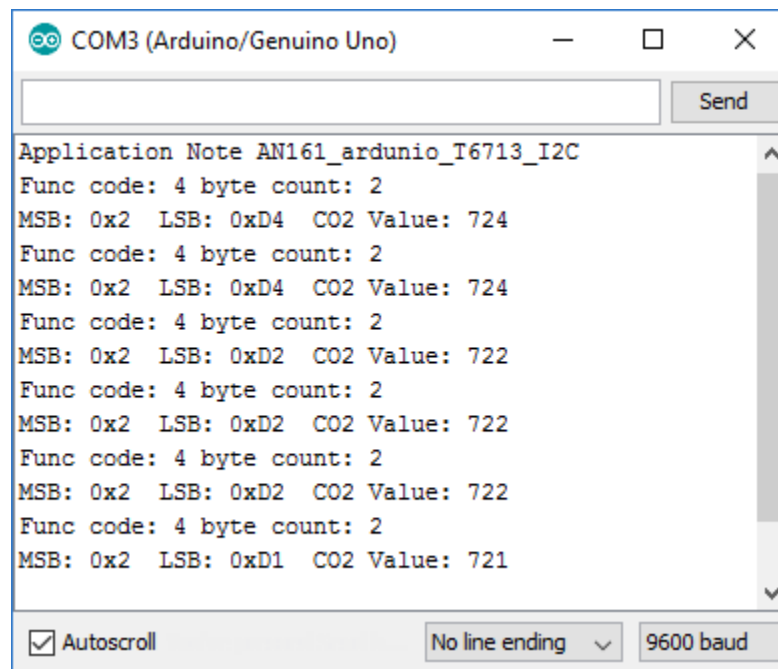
COM3 (Arduino/Genuino Uno)

Send

Application Note AN161_ardunio_T6713_I2C
Func code: 4 byte count: 2
MSB: 0x2  LSB: 0xD4  CO2 Value: 724
Func code: 4 byte count: 2
MSB: 0x2  LSB: 0xD4  CO2 Value: 724
Func code: 4 byte count: 2
MSB: 0x2  LSB: 0xD2  CO2 Value: 722
Func code: 4 byte count: 2
MSB: 0x2  LSB: 0xD2  CO2 Value: 722
Func code: 4 byte count: 2
MSB: 0x2  LSB: 0xD2  CO2 Value: 722
Func code: 4 byte count: 2
MSB: 0x2  LSB: 0xD1  CO2 Value: 721

Autoscroll

No line ending

9600 baud